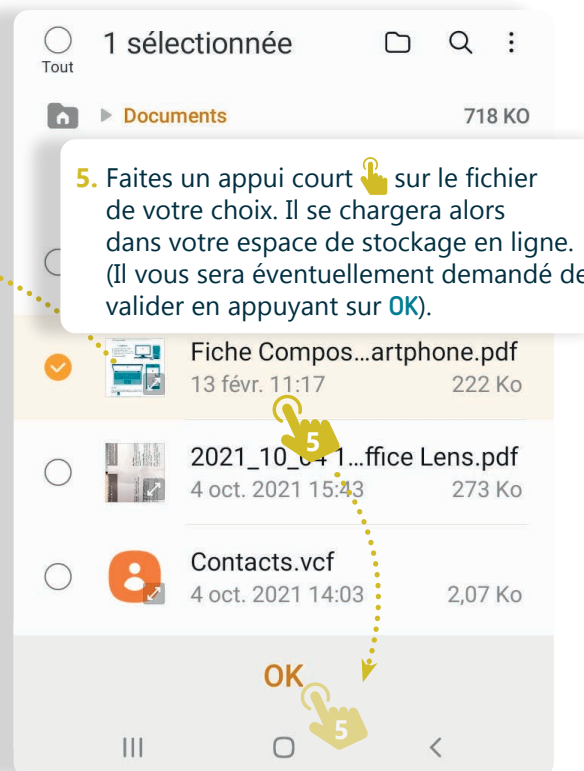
Tout

1 sélectionnée

Documents 718 KO

5. Faites un appui court sur le fichier de votre choix. Il se chargera alors dans votre espace de stockage en ligne. (Il vous sera éventuellement demandé de valider en appuyant sur OK).

Fiche Compos...artphone.pdf
13 févr. 11:17 222 Ko

5

2021_10_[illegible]...ffice Lens.pdf
4 oct. 2021 15:43 273 Ko

Contacts.vcf
4 oct. 2021 14:03 2,07 Ko

OK

5